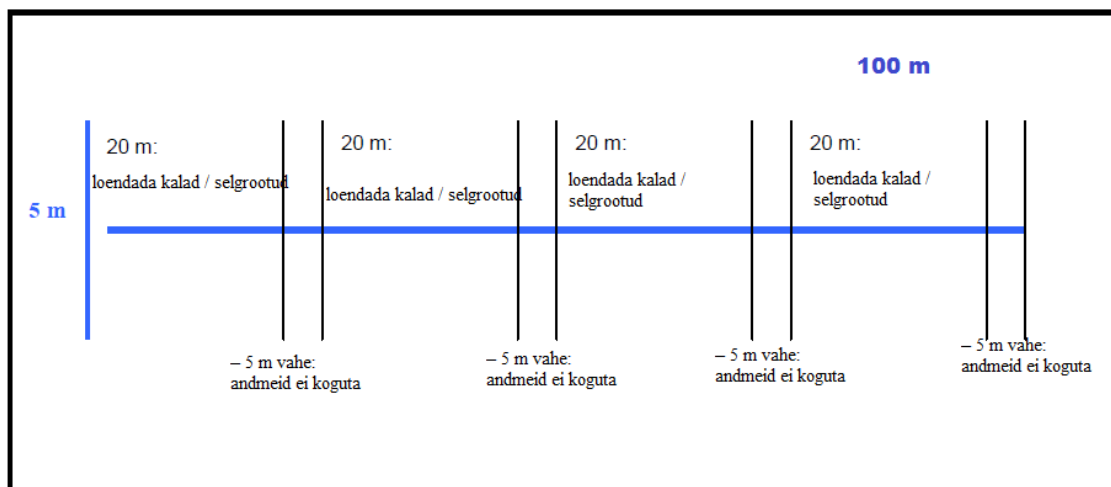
100 m

5 m

20 m:
loendada kalad / selgrootud

20 m:
loendada kalad / selgrootud

20 m:
loendada kalad / selgrootud

20 m:
loendada kalad / selgrootud

– 5 m vahe: andmeid ei koguta

– 5 m vahe: andmeid ei koguta

– 5 m vahe: andmeid ei koguta

– 5 m vahe: andmeid ei koguta